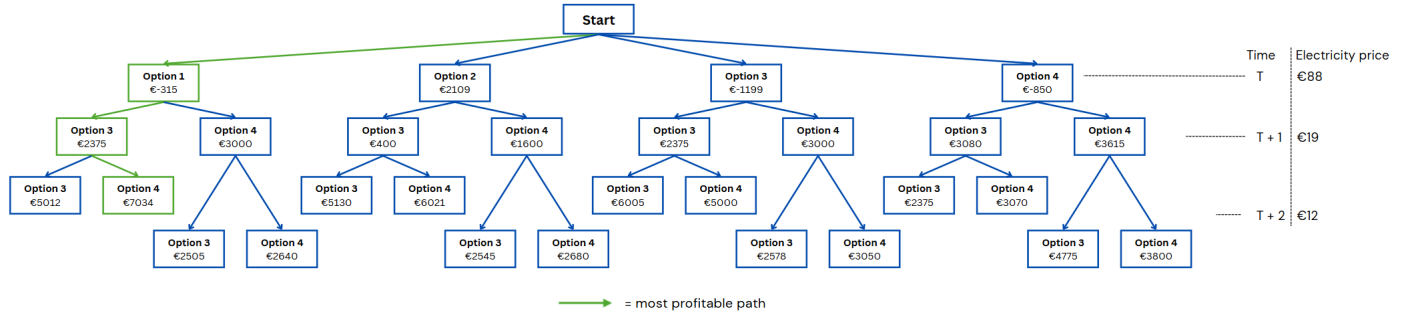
Start

Option 1
€-315

Option 2
€2109

Option 3
€-1199

Option 4
€-850

Time | Electricity price

T | €88

Option 3
€2375

Option 4
€3000

Option 3
€400

Option 4
€1600

Option 3
€2375

Option 4
€3000

Option 3
€3080

Option 4
€3615

T + 1 | €19

Option 3
€5012

Option 4
€7034

Option 3
€5130

Option 4
€6021

Option 3
€6005

Option 4
€5000

Option 3
€2375

Option 4
€3070

T + 2 | €12

Option 3
€2505

Option 4
€2640

Option 3
€2545

Option 4
€2680

Option 3
€2578

Option 4
€3050

Option 3
€4775

Option 4
€3800

= most profitable path